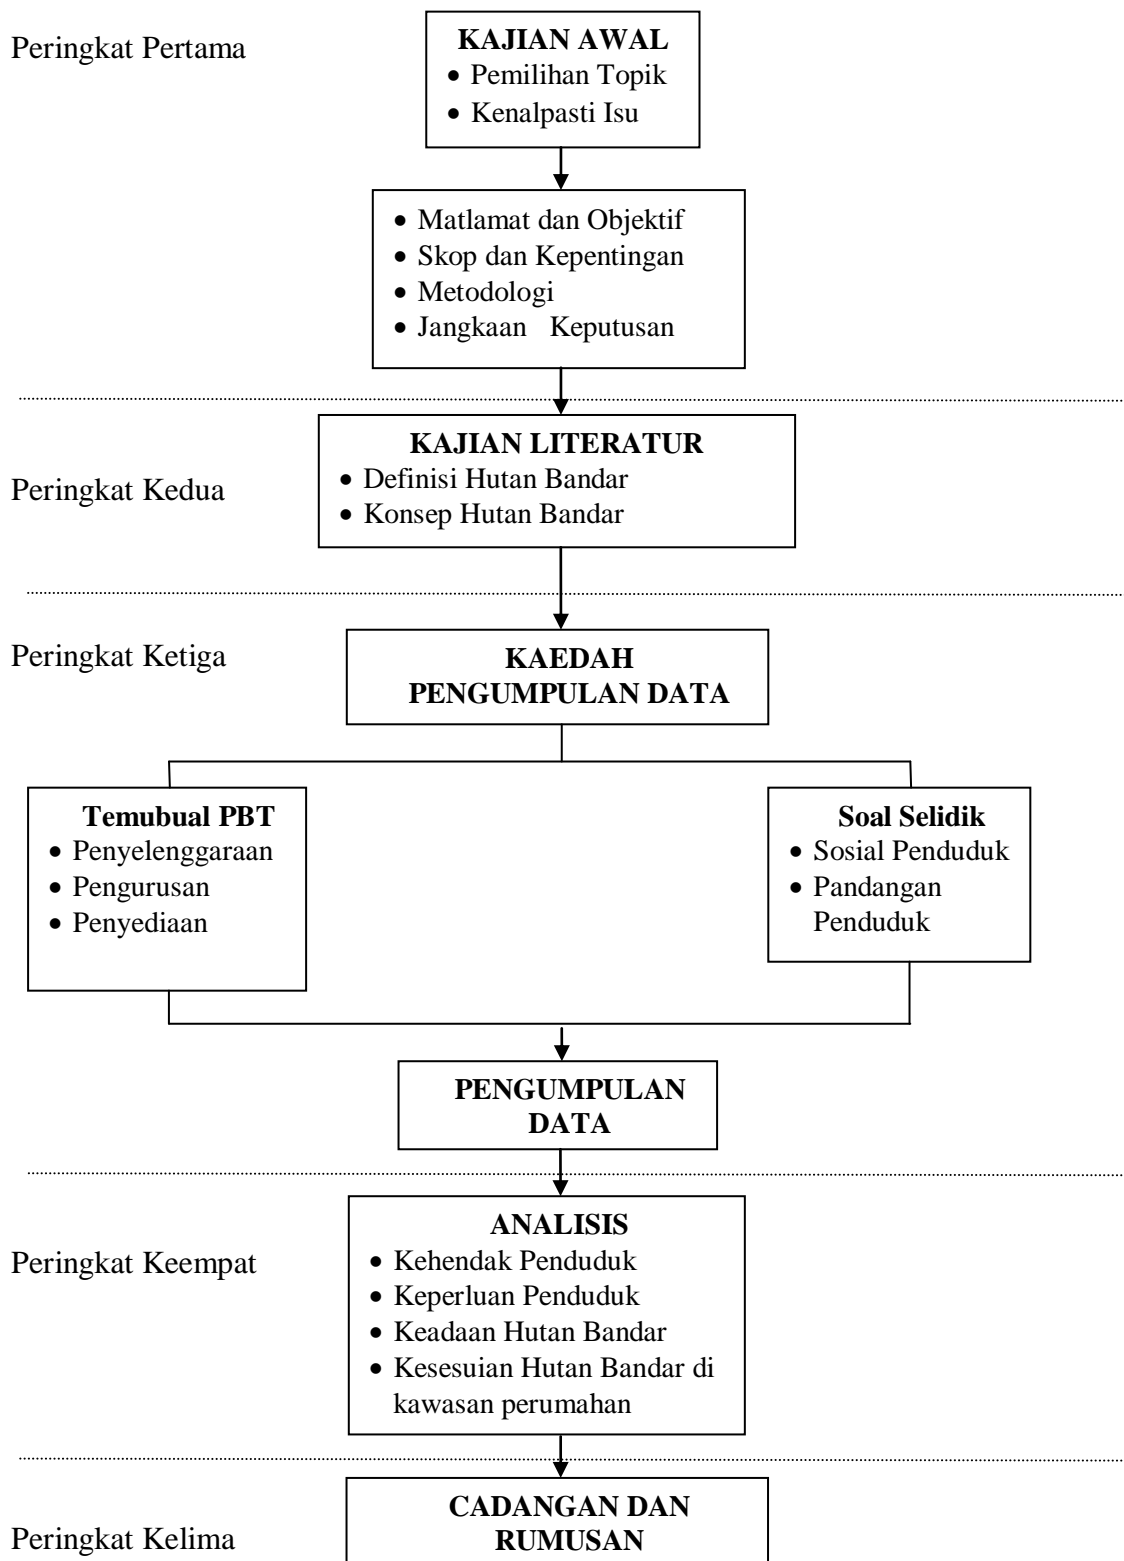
Peringkat Pertama

KAJIAN AWAL
- Pemilihan Topik
- Kenalpasti Isu

- Matlamat dan Objektif
- Skop dan Kepentingan
- Metodologi
- Jangkaan Keputusan

Peringkat Kedua

KAJIAN LITERATUR
- Definisi Hutan Bandar
- Konsep Hutan Bandar

Peringkat Ketiga

KAEDAH PENGUMPULAN DATA

Temubual PBT
- Penyelenggaraan
- Pengurusan
- Penyediaan

Soal Selidik
- Sosial Penduduk
- Pandangan Penduduk

PENGUMPULAN DATA

Peringkat Keempat

ANALISIS
- Kehendak Penduduk
- Keperluan Penduduk
- Keadaan Hutan Bandar
- Kesesuian Hutan Bandar di kawasan perumahan

Peringkat Kelima

CADANGAN DAN RUMUSAN